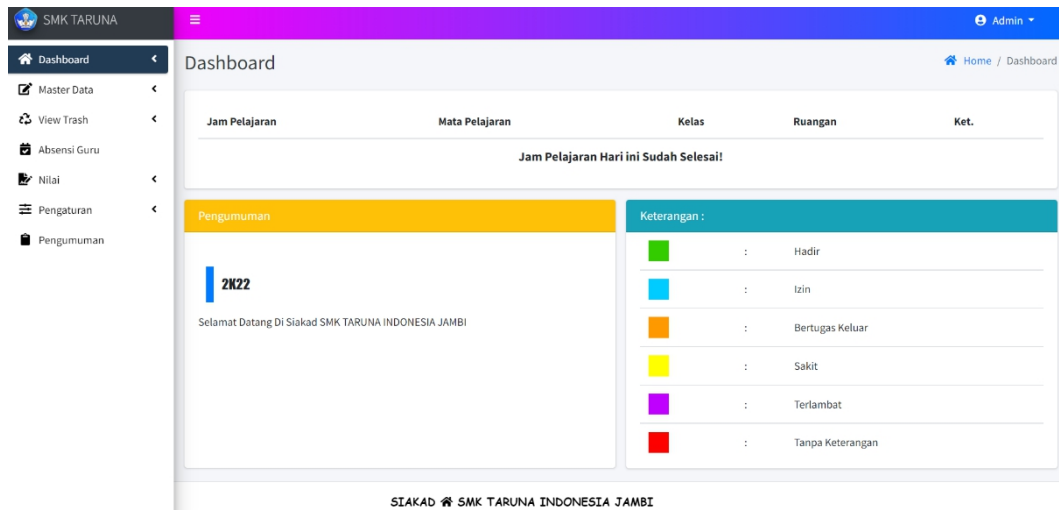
SMK TARUNA

Admin

Dashboard
Master Data
View Trash
Absensi Guru
Nilai
Pengaturan
Pengumuman

Dashboard

Home / Dashboard

| Jam Pelajaran | Mata Pelajaran | Kelas | Ruangan | Ket. |
|---|---|---|---|---|
| Jam Pelajaran Hari ini Sudah Selesai! | | | | |

Pengumuman

2K22

Selamat Datang Di Siakad SMK TARUNA INDONESIA JAMBI

Keterangan :

| | | |
|---|---|---|
| | : | Hadir |
| | : | Izin |
| | : | Bertugas Keluar |
| | : | Sakit |
| | : | Terlambat |
| | : | Tanpa Keterangan |

SIAKAD SMK TARUNA INDONESIA JAMBI